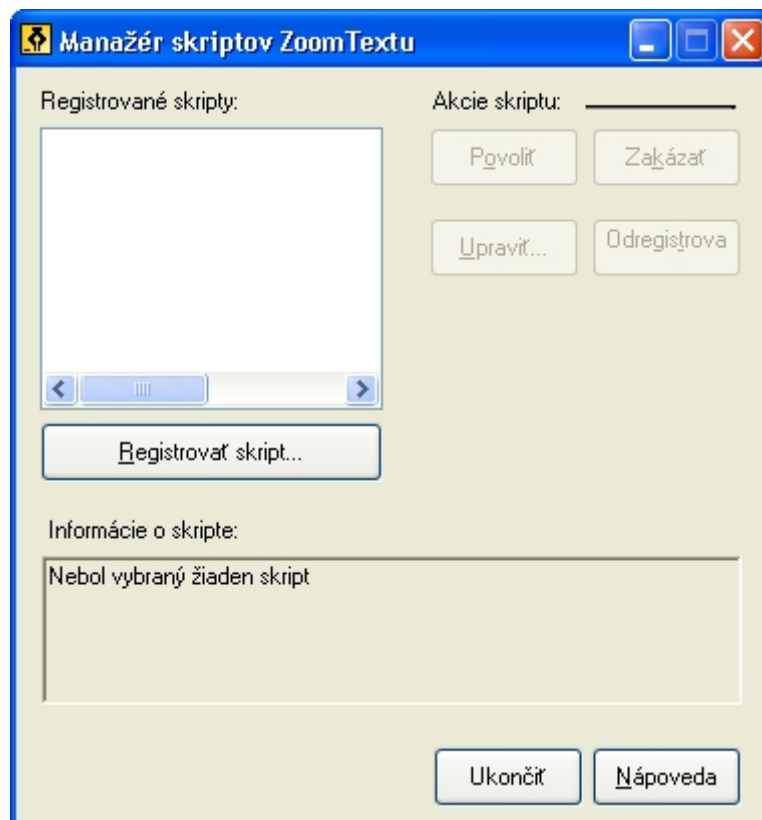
Manažér skriptov ZoomTextu

Registrované skripty:

Akcie skriptu:

Povoliť

Zakázať

Upraviť...

Odregistrova

Registrovať skript...

Informácie o skripte:

Nebol vybraný žiaden skript

Ukončiť

Nápoveda